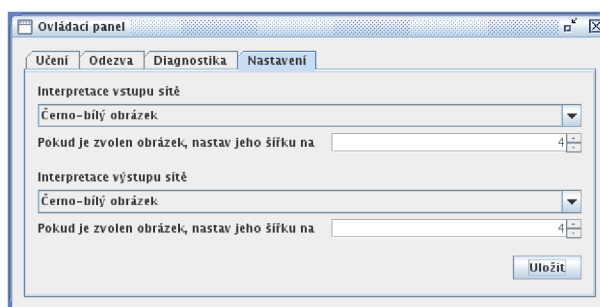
Ovládací panel

Učení | Odezva | Diagnostika | Nastavení

Interpretace vstupu sítě

Černo-bílý obrázek

Pokud je zvolen obrázek, nastav jeho šířku na 4

Interpretace výstupu sítě

Černo-bílý obrázek

Pokud je zvolen obrázek, nastav jeho šířku na 4

Uložit